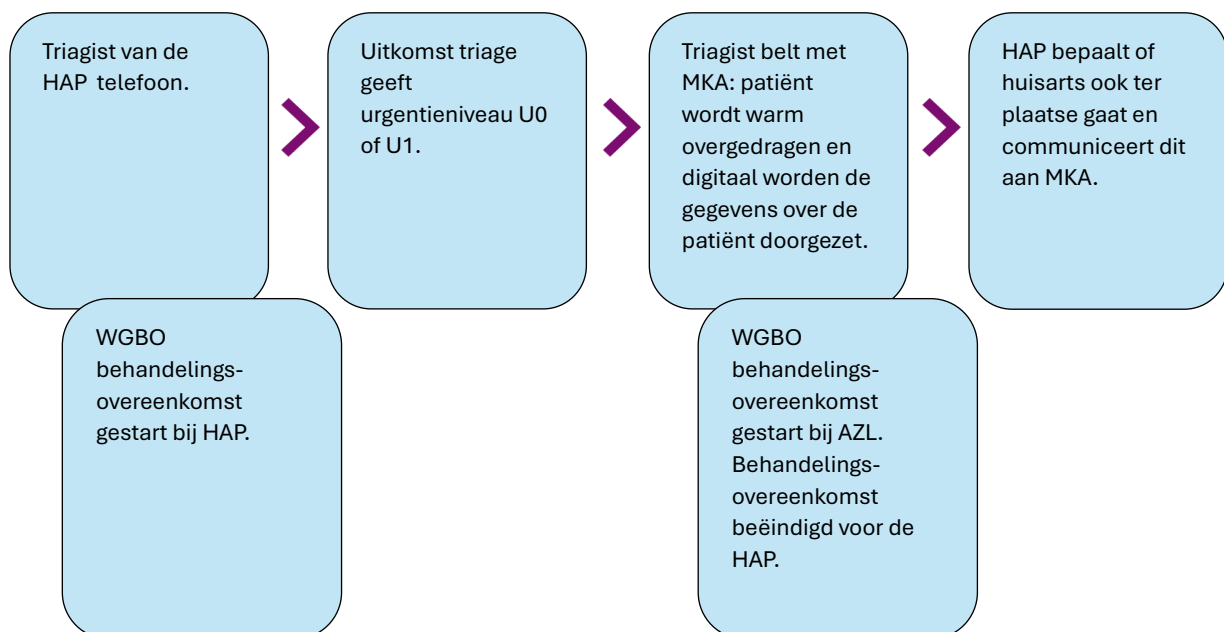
Triagist van de HAP telefoon.

WGBO behandelingsovereenkomst gestart bij HAP.

Uitkomst triage geeft urgentieniveau U0 of U1.

Triagist belt met MKA: patiënt wordt warm overgedragen en digitaal worden de gegevens over de patiënt doorgezet.

WGBO behandelingsovereenkomst gestart bij AZL. Behandelingsovereenkomst beëindigd voor de HAP.

HAP bepaalt of huisarts ook ter plaatse gaat en communiceert dit aan MKA.